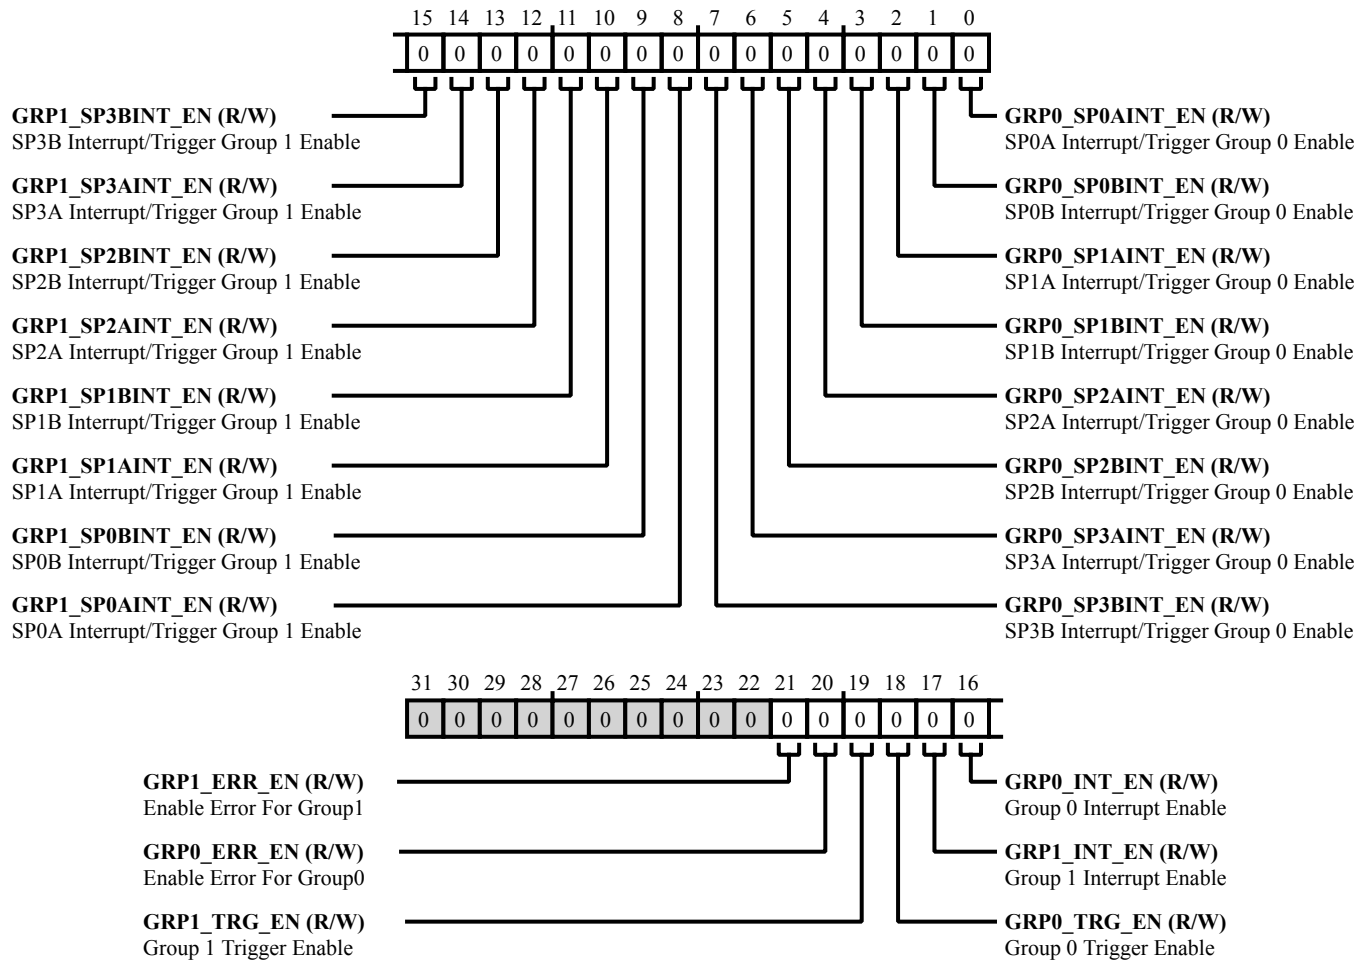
15 14 13 12 11 10 9 8 7 6 5 4 3 2 1 0

| 0 | 0 | 0 | 0 | 0 | 0 | 0 | 0 | 0 | 0 | 0 | 0 | 0 | 0 | 0 | 0 |
|---|---|---|---|---|---|---|---|---|---|---|---|---|---|---|---|

**GRP1_SP3BINT_EN (R/W)**
SP3B Interrupt/Trigger Group 1 Enable

**GRP1_SP3AINT_EN (R/W)**
SP3A Interrupt/Trigger Group 1 Enable

**GRP1_SP2BINT_EN (R/W)**
SP2B Interrupt/Trigger Group 1 Enable

**GRP1_SP2AINT_EN (R/W)**
SP2A Interrupt/Trigger Group 1 Enable

**GRP1_SP1BINT_EN (R/W)**
SP1B Interrupt/Trigger Group 1 Enable

**GRP1_SP1AINT_EN (R/W)**
SP1A Interrupt/Trigger Group 1 Enable

**GRP1_SP0BINT_EN (R/W)**
SP0B Interrupt/Trigger Group 1 Enable

**GRP1_SP0AINT_EN (R/W)**
SP0A Interrupt/Trigger Group 1 Enable

**GRP0_SP0AINT_EN (R/W)**
SP0A Interrupt/Trigger Group 0 Enable

**GRP0_SP0BINT_EN (R/W)**
SP0B Interrupt/Trigger Group 0 Enable

**GRP0_SP1AINT_EN (R/W)**
SP1A Interrupt/Trigger Group 0 Enable

**GRP0_SP1BINT_EN (R/W)**
SP1B Interrupt/Trigger Group 0 Enable

**GRP0_SP2AINT_EN (R/W)**
SP2A Interrupt/Trigger Group 0 Enable

**GRP0_SP2BINT_EN (R/W)**
SP2B Interrupt/Trigger Group 0 Enable

**GRP0_SP3AINT_EN (R/W)**
SP3A Interrupt/Trigger Group 0 Enable

**GRP0_SP3BINT_EN (R/W)**
SP3B Interrupt/Trigger Group 0 Enable

31 30 29 28 27 26 25 24 23 22 21 20 19 18 17 16

| 0 | 0 | 0 | 0 | 0 | 0 | 0 | 0 | 0 | 0 | 0 | 0 | 0 | 0 | 0 | 0 |
|---|---|---|---|---|---|---|---|---|---|---|---|---|---|---|---|

**GRP1_ERR_EN (R/W)**
Enable Error For Group1

**GRP0_ERR_EN (R/W)**
Enable Error For Group0

**GRP1_TRG_EN (R/W)**
Group 1 Trigger Enable

**GRP0_INT_EN (R/W)**
Group 0 Interrupt Enable

**GRP1_INT_EN (R/W)**
Group 1 Interrupt Enable

**GRP0_TRG_EN (R/W)**
Group 0 Trigger Enable